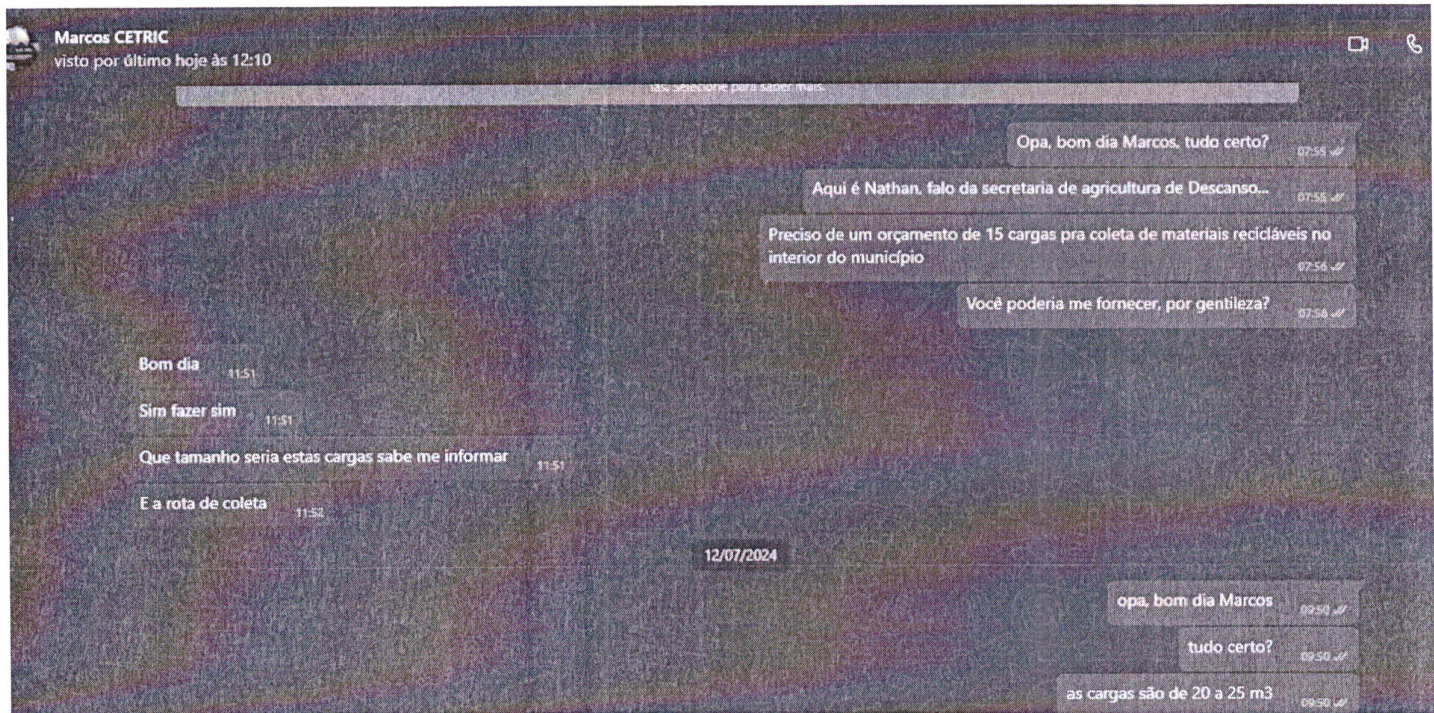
Marcos CETRIC
visto por último hoje às 12:10

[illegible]as. Selecione para saber mais.

Opa, bom dia Marcos, tudo certo? 07:55

Aqui é Nathan, falo da secretaria de agricultura de Descanso... 07:55

Preciso de um orçamento de 15 cargas pra coleta de materiais recicláveis no interior do município 07:56

Você poderia me fornecer, por gentileza? 07:56

Bom dia 11:51

Sim fazer sim 11:51

Que tamanho seria estas cargas sabe me informar 11:51

E a rota de coleta 11:52

12/07/2024

opa, bom dia Marcos 09:50

tudo certo? 09:50

as cargas são de 20 a 25 m3 09:50